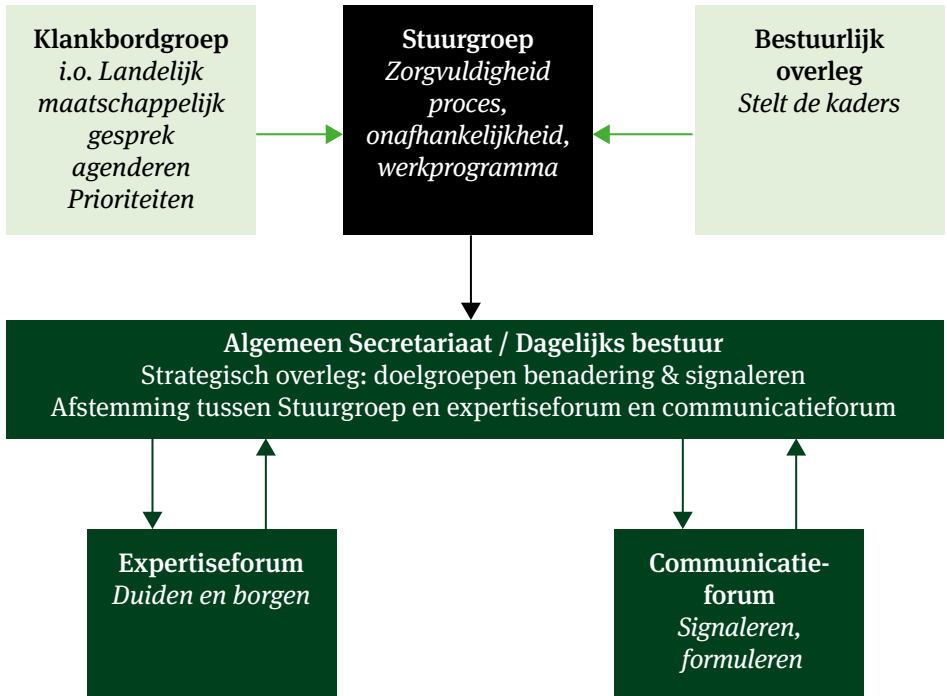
Klankbordgroep
i.o. Landelijk maatschappelijk gesprek agenderen Prioriteiten

Stuurgroep
Zorgvuldigheid proces, onafhankelijkheid, werkprogramma

Bestuurlijk overleg
Stelt de kaders

Algemeen Secretariaat / Dagelijks bestuur
Strategisch overleg: doelgroepen benadering & signaleren
Afstemming tussen Stuurgroep en expertiseforum en communicatieforum

Expertiseforum
Duiden en borgen

Communicatieforum
Signaleren, formuleren